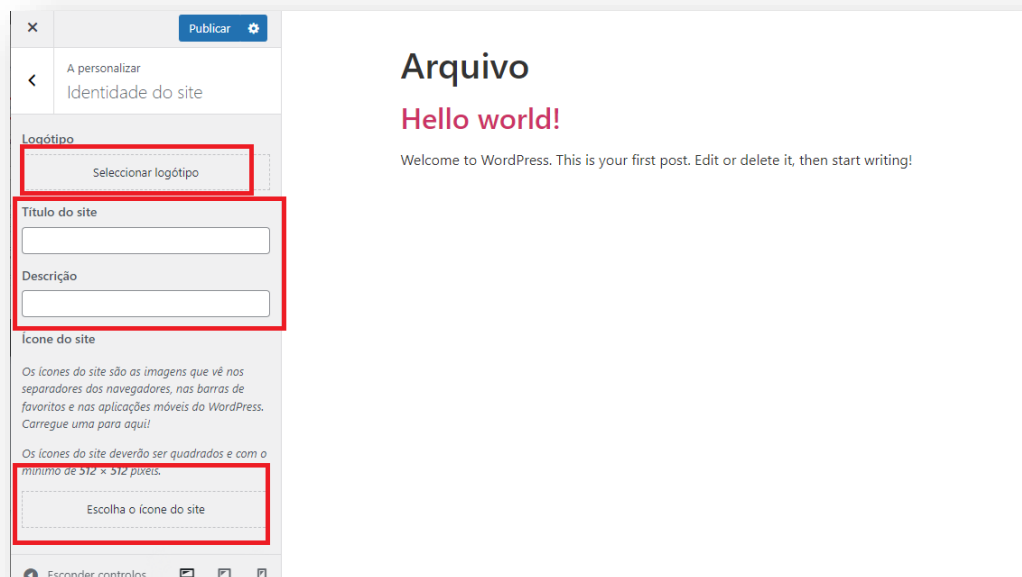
×

Publicar

A personalizar
Identidade do site

Logótipo

Seleccionar logótipo

Título do site

Descrição

Ícone do site

Os ícones do site são as imagens que vê nos separadores dos navegadores, nas barras de favoritos e nas aplicações móveis do WordPress. Carregue uma para aqui!

Os ícones do site deverão ser quadrados e com o mínimo de 512 × 512 pixels.

Escolha o ícone do site

Esconder controlos

Arquivo

Hello world!

Welcome to WordPress. This is your first post. Edit or delete it, then start writing!